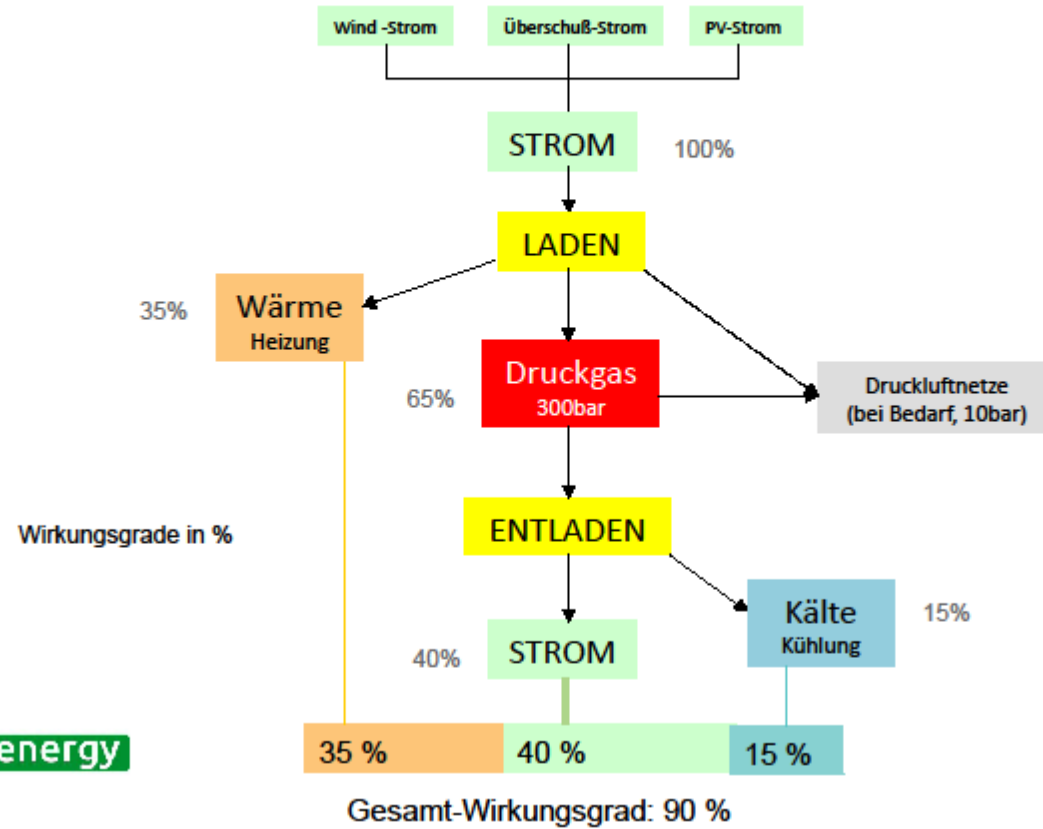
Wind -Strom
Überschuß-Strom
PV-Strom

STROM
100%

LADEN

35%
Wärme
Heizung

65%
Druckgas
300bar

Druckluftnetze
(bei Bedarf, 10bar)

Wirkungsgrade in %

ENTLADEN

Kälte
Kühlung
15%

40%
STROM

energy
35 %
40 %
15 %

Gesamt-Wirkungsgrad: 90 %